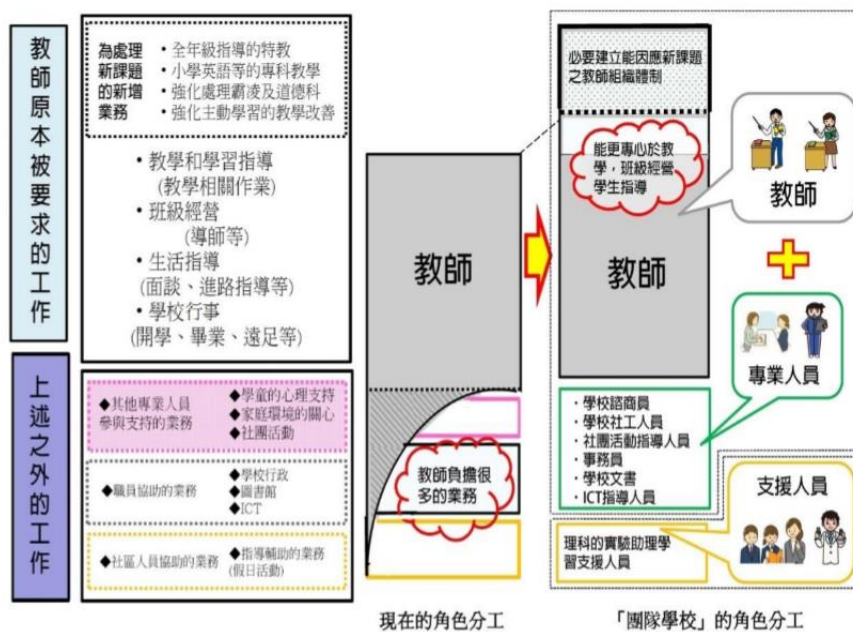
教師原本被要求的工作

為處理新課題的新增業務
・全年級指導的特教
・小學英語等的專科教學
・強化處理霸凌及道德科
・強化主動學習的教學改善

・教學和學習指導
(教學相關作業)
・班級經營
(導師等)
・生活指導
(面談、進路指導等)
・學校行事
(開學、畢業、遠足等)

上述之外的工作

◆其他專業人員參與支持的業務
◆學童的心理支持
◆家庭環境的關心
◆社團活動

◆職員協助的業務
◆學校行政
◆圖書館
◆ICT

◆社區人員協助的業務
◆指導輔助的業務
(假日活動)

教師

教師負擔很多的業務

現在的角色分工

必要建立能因應新課題之教師組織體制

能更專心於教學，班級經營學生指導

教師

教師

＋

專業人員

・學校諮商員
・學校社工人員
・社團活動指導人員
・事務員
・學校文書
・ICT指導人員

支援人員

理科的實驗助理學習支援人員

「團隊學校」的角色分工